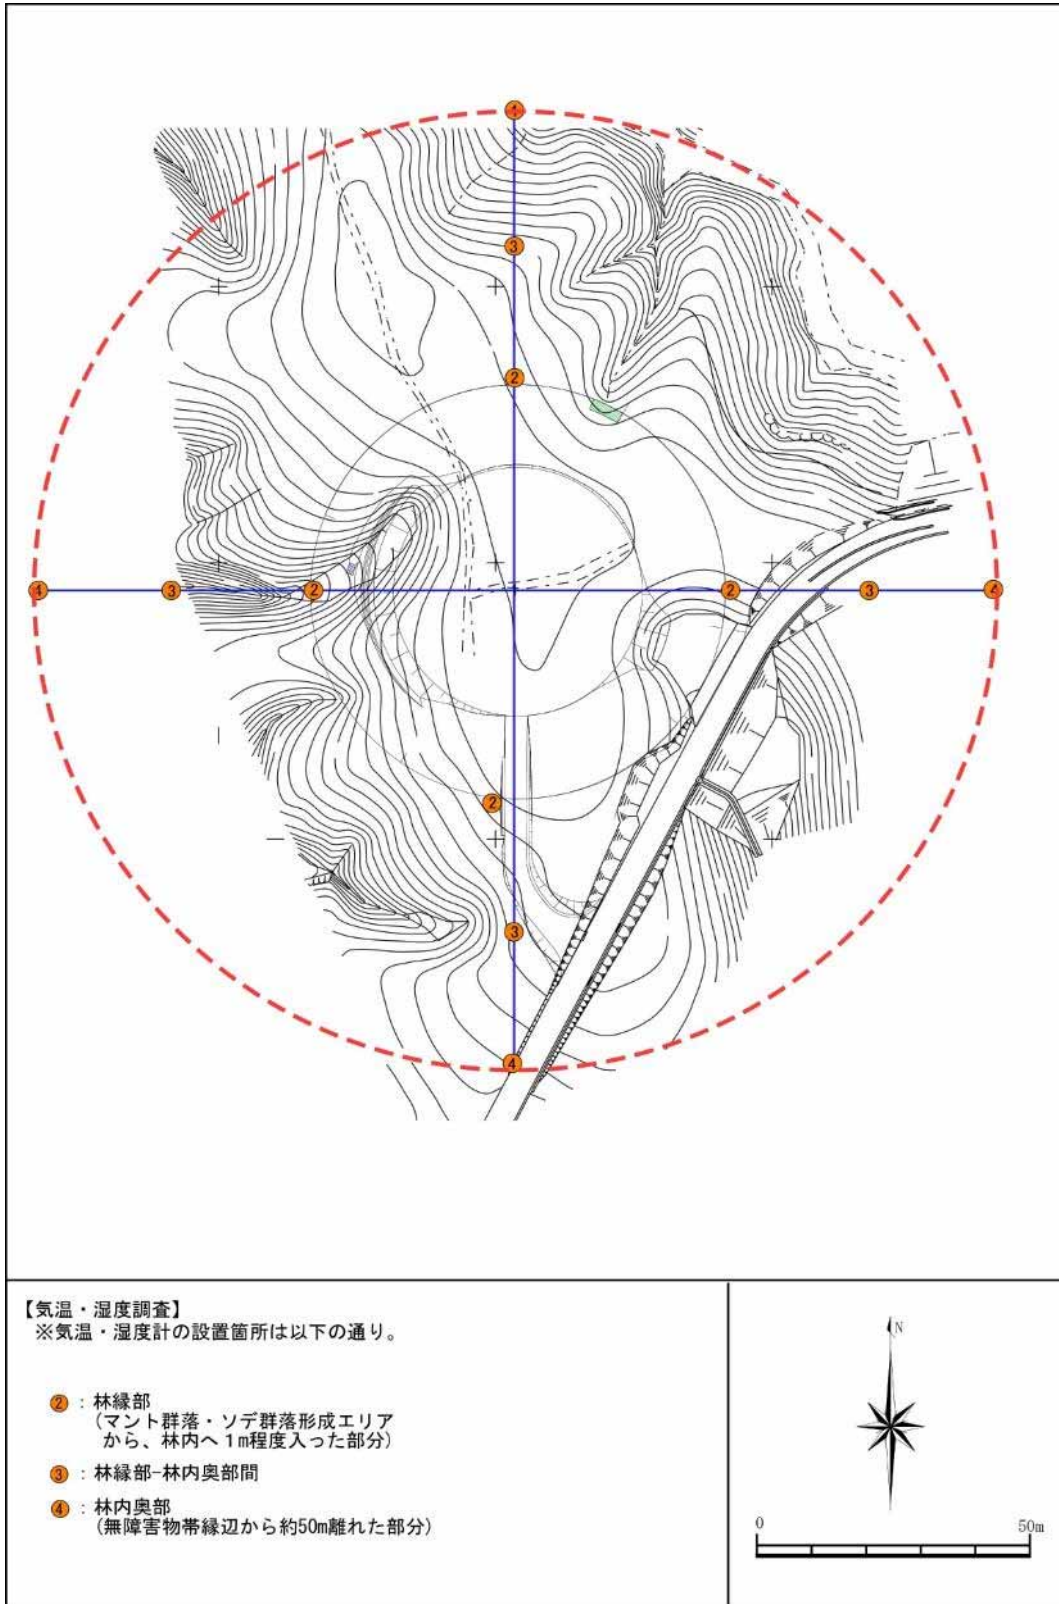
4

3

2

4 3 2 2 3 4

2

3

4

【気温・湿度調査】
※気温・湿度計の設置箇所は以下の通り。

2 : 林縁部
(マント群落・ソデ群落形成エリアから、林内へ1m程度入った部分)

3 : 林縁部-林内奥部間

4 : 林内奥部
(無障害物帯縁辺から約50m離れた部分)

N

0 50m